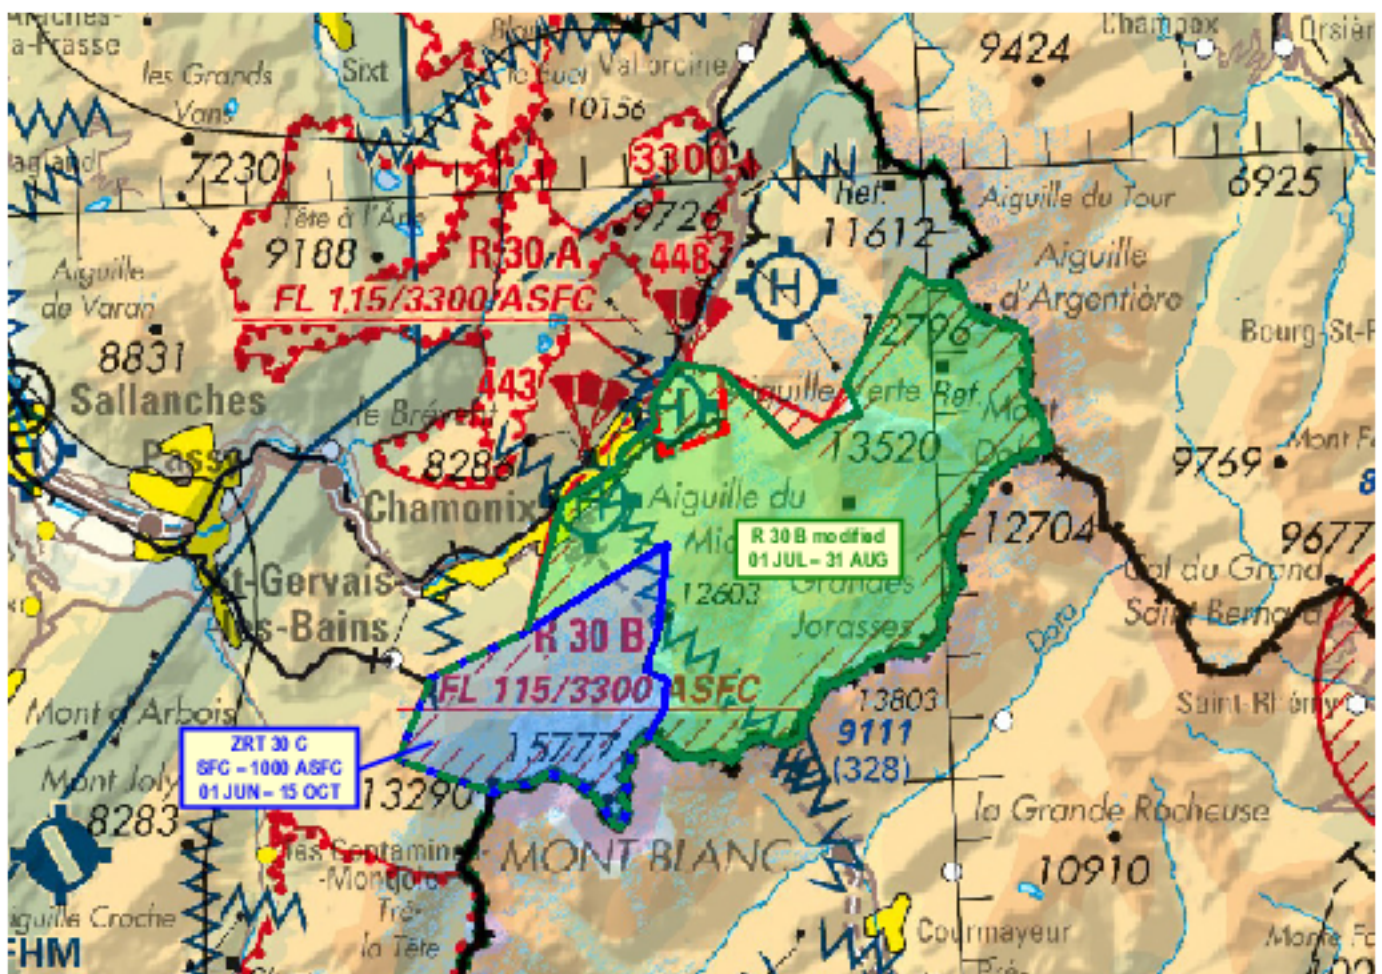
Arâches-la-Frasse
les Grands Vans
Sixt
Le Buet
Vallorcine
10156
9424
Champex
Orsières
Magland
7230
3300
9726
Réf.
11612
Aiguille du Tour
6925
Tête à l'Âne
9188
R 30 A
4483
Aiguille de Varan
FL 115/3300 ASFC
Aiguille d'Argentière
8831
12796
Bourg-St-P
Sallanches
4431
le Brévent
Aiguille Verte
Réf.
Mont Dol
Passy
8284
13520
9769
Mont F
Chamonix
Aiguille du Midi
R 30 B modified
01 JUL - 31 AUG
12704
9677
St-Gervais-les-Bains
12603
Grandes Jorasses
Val du Grand Saint Bernard
R 30 B
Doire
Mont d'Arbois
FL 115/3300 ASFC
13803
Saint-Rhémy
ZRT 30 C
SFC - 1000 ASFC
01 JUN - 15 OCT
15777
9111
(328)
Mont Joly
8283
13290
la Grande Rochouse
les Contamines-Montjoie
MONT BLANC
10910
Aiguille Croche
Trè-la-Tête
Courmayeur
Mont Fo
FHM